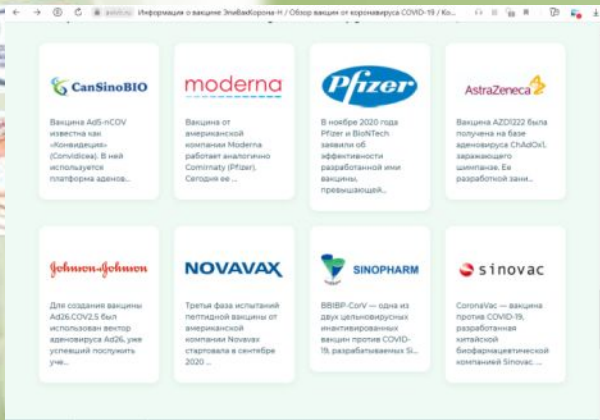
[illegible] Информация о вакцине ЭпиВакКорона-Н / Обзор вакцин от коронавируса COVID-19 / Ко...

CanSinoBIO

Вакцина Ad5-nCOV известна как «Конвидеция» (Convidicea). В ней используется платформа аденов...

moderna

Вакцина от американской компании Moderna работает аналогично Comirnaty (Pfizer). Сегодня ее ...

Pfizer

В ноябре 2020 года Pfizer и BioNTech заявили об эффективности разработанной ими вакцины, превышающей...

AstraZeneca

Вакцина AZD1222 была получена на базе аденовируса ChAdOx1, заражающего шимпанзе. Ее разработкой зани...

Johnson & Johnson

Для создания вакцины Ad26.COV2.S был использован вектор аденовируса Ad26, уже успевший послужить уче...

NOVAVAX

Третья фаза испытаний пептидной вакцины от американской компании Novavax стартовала в сентябре 2020 ...

SINOPHARM

BBIBP-CorV — одна из двух цельновирусных инактивированных вакцин против COVID-19, разрабатываемых Si...

sinovac

CoronaVac — вакцина против COVID-19, разработанная китайской биофармацевтической компанией Sinovac. ...